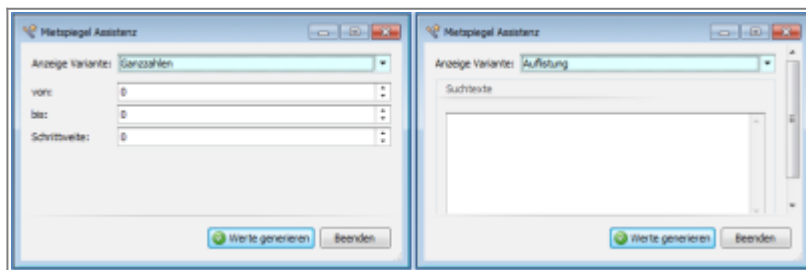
Mietspiegel Assistenz

Anzeige Variante: Ganzzahlen

von: 0

bis: 0

Schrittweite: 0

Werte generieren

Beenden

Mietspiegel Assistenz

Anzeige Variante: Auflistung

Suchtexte

Werte generieren

Beenden